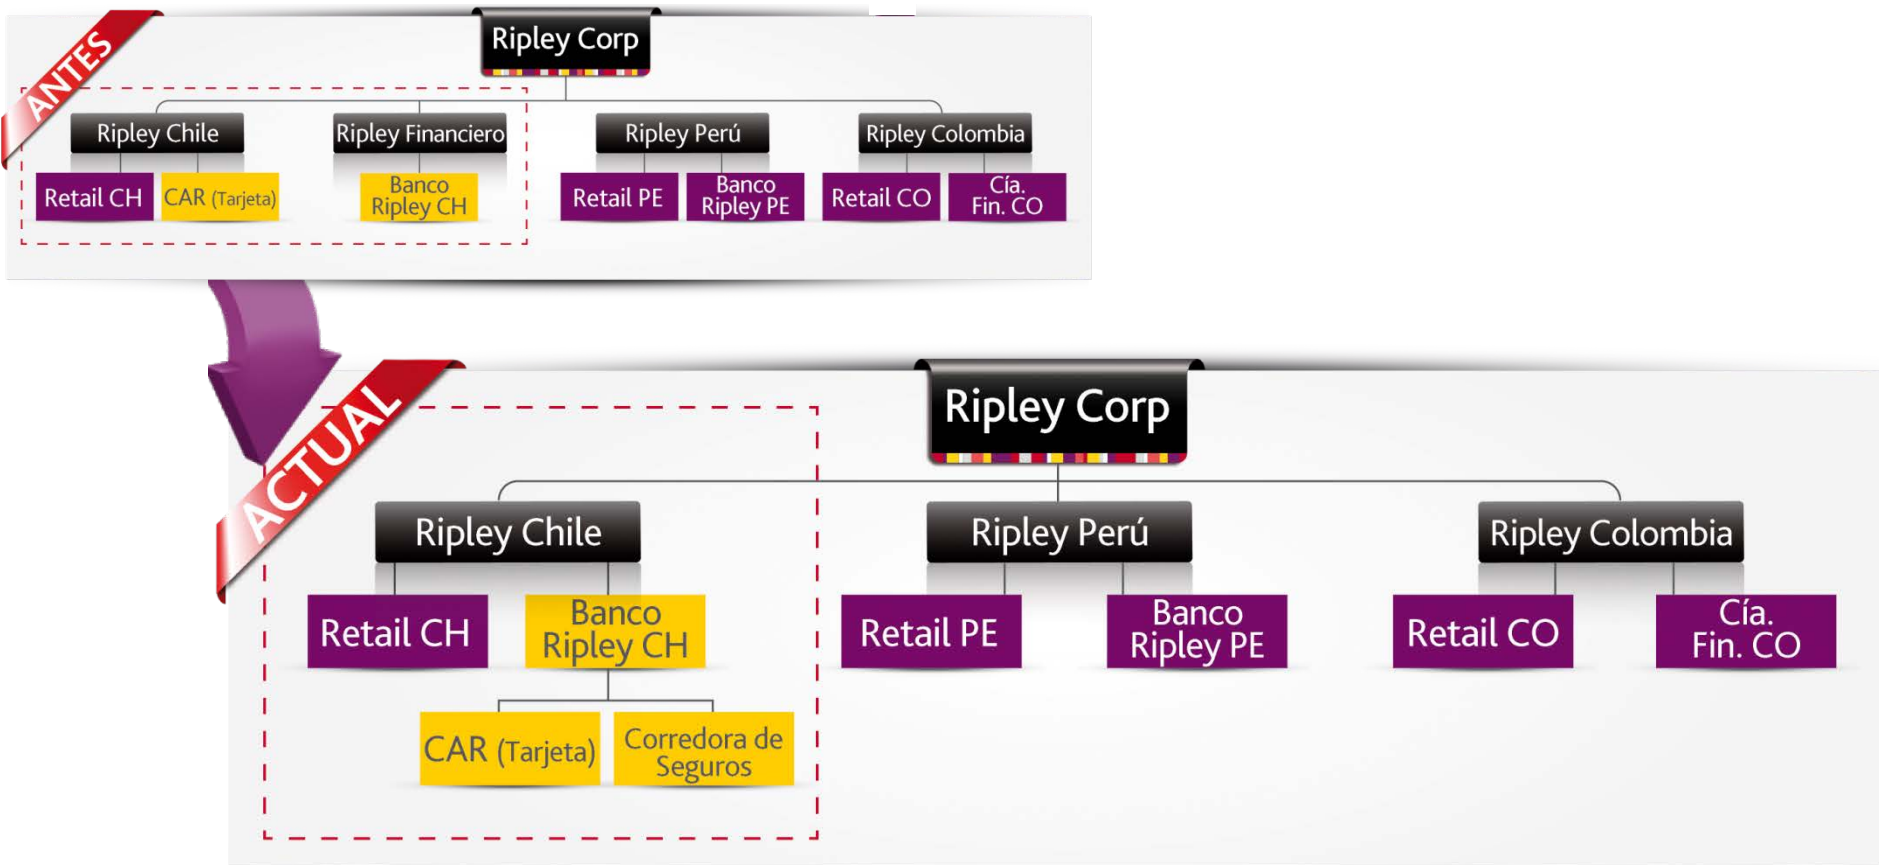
ANTES

Ripley Corp

Ripley Chile

Retail CH

CAR (Tarjeta)

Ripley Financiero

Banco Ripley CH

Ripley Perú

Retail PE

Banco Ripley PE

Ripley Colombia

Retail CO

Cía. Fin. CO

ACTUAL

Ripley Corp

Ripley Chile

Retail CH

Banco Ripley CH

CAR (Tarjeta)

Corredora de Seguros

Ripley Perú

Retail PE

Banco Ripley PE

Ripley Colombia

Retail CO

Cía. Fin. CO